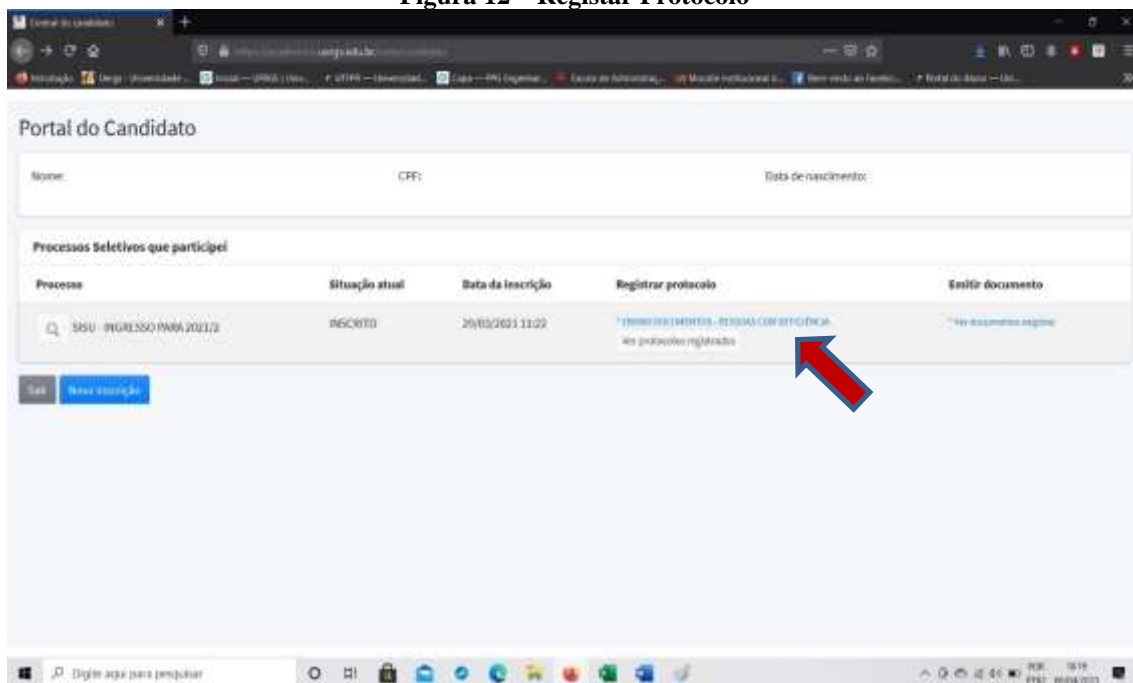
Figura 12 – Registar Protocolo

Portal do Candidato

Nome: CPF: Data de nascimento:

Processos Seletivos que participei

| Processo | Situação atual | Data da inscrição | Registrar protocolo | Emitir documento |
|---|---|---|---|---|
| SISU - INGRESSO PARA 2021/2 | INSCRITO | 29/03/2021 11:22 | * ENVIAR DOCUMENTOS - PESSOAS COM DEFICIÊNCIA Ver protocolos registrados | * Ver documentos exigidos |

Sair Nova inscrição

Digite aqui para pesquisar